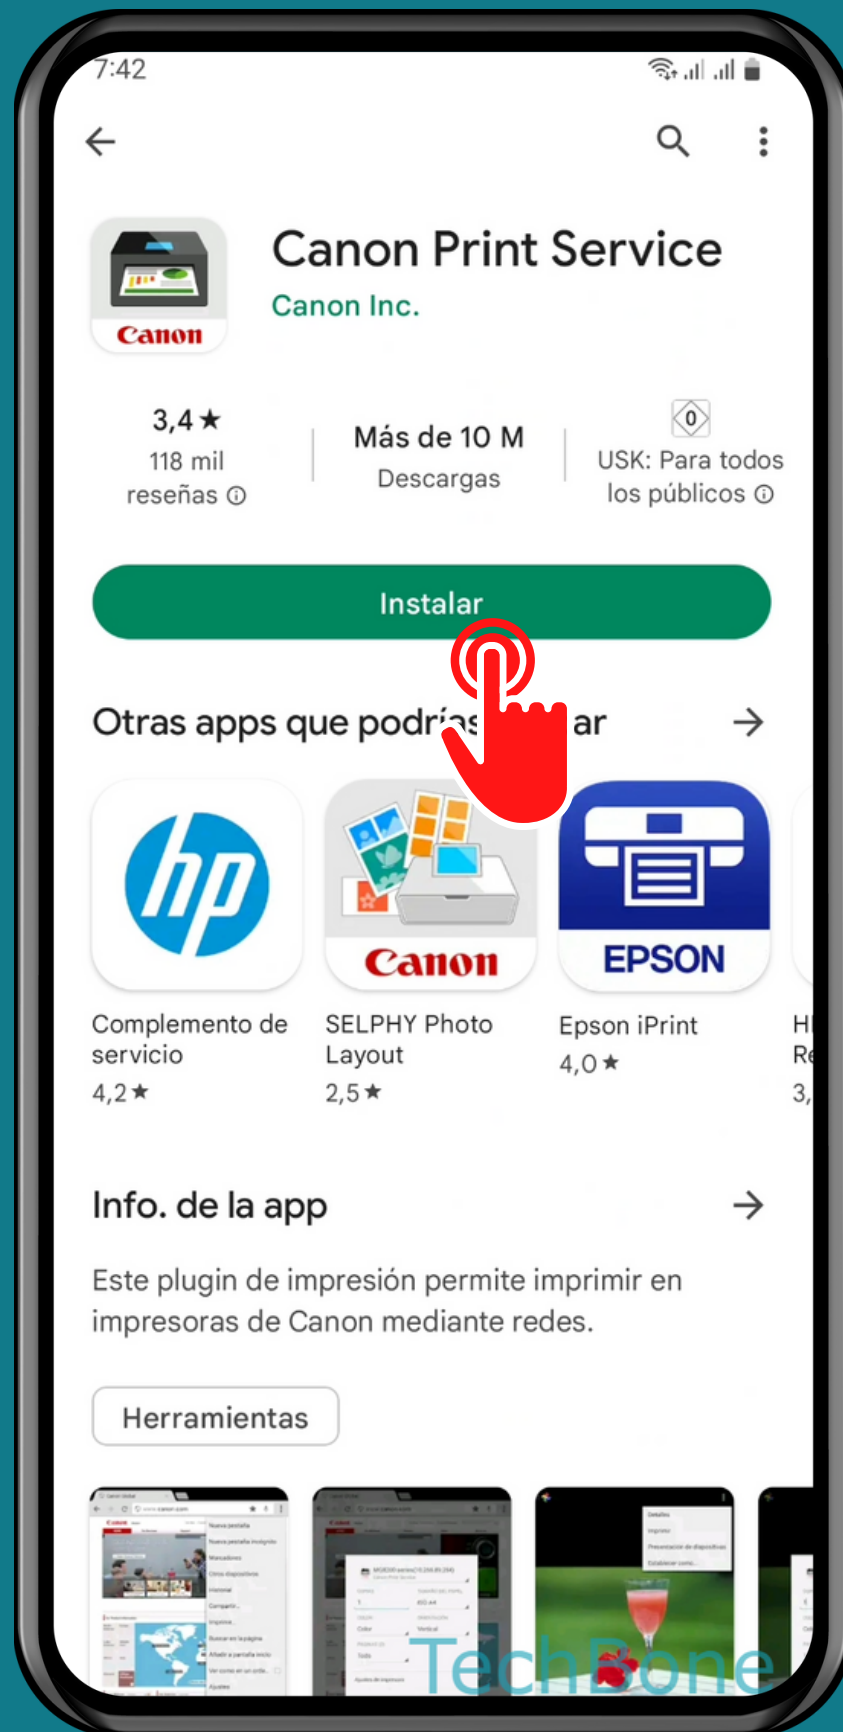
7:42

Canon

Canon Print Service
Canon Inc.

3,4 ★
118 mil reseñas ⓘ

Más de 10 M
Descargas

0
USK: Para todos los públicos ⓘ

Instalar

Otras apps que podrías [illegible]ar →

hp
Complemento de servicio
4,2 ★

Canon
SELPHY Photo Layout
2,5 ★

EPSON
Epson iPrint
4,0 ★

H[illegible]
Re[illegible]
3,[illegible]

Info. de la app →

Este plugin de impresión permite imprimir en impresoras de Canon mediante redes.

Herramientas

TechBone